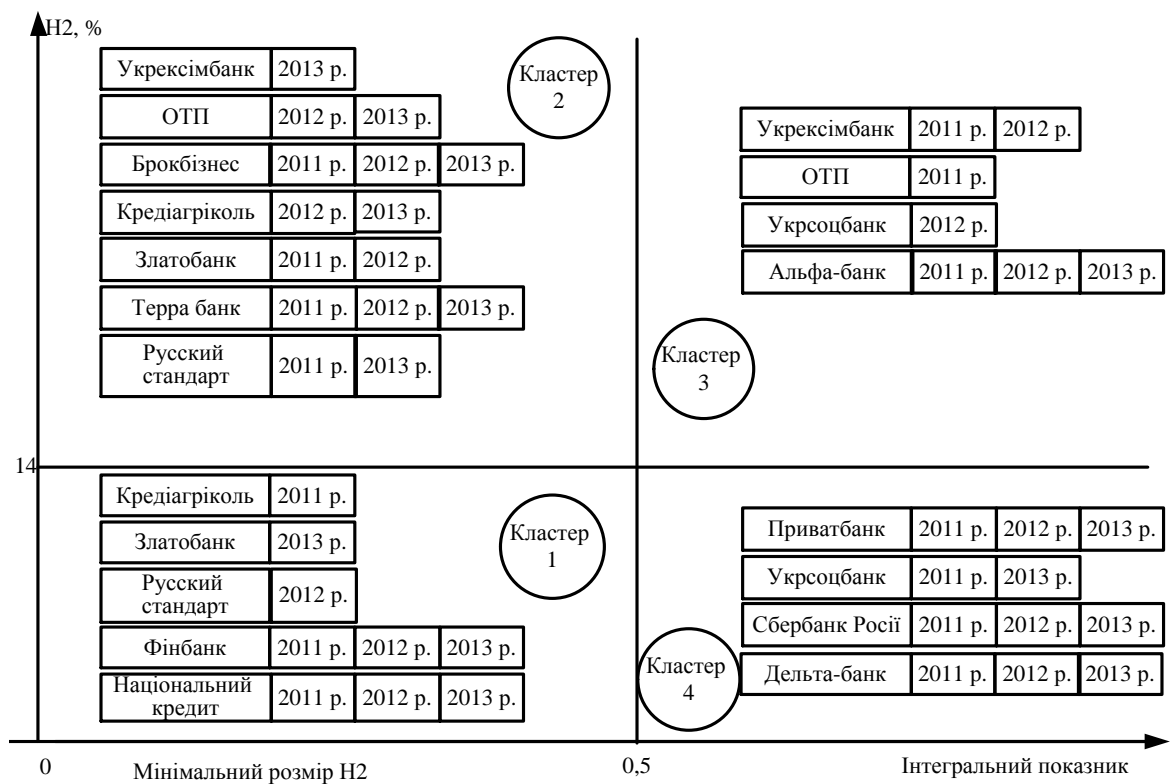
Н2, %

Укрексімбанк | 2013 р.
ОТП | 2012 р. | 2013 р.
Брокбізнес | 2011 р. | 2012 р. | 2013 р.
Кредіагріколь | 2012 р. | 2013 р.
Златобанк | 2011 р. | 2012 р.
Терра банк | 2011 р. | 2012 р. | 2013 р.
Русский стандарт | 2011 р. | 2013 р.

Кластер 2

Укрексімбанк | 2011 р. | 2012 р.
ОТП | 2011 р.
Укрсоцбанк | 2012 р.
Альфа-банк | 2011 р. | 2012 р. | 2013 р.

Кластер 3

14

Кредіагріколь | 2011 р.
Златобанк | 2013 р.
Русский стандарт | 2012 р.
Фінбанк | 2011 р. | 2012 р. | 2013 р.
Національний кредит | 2011 р. | 2012 р. | 2013 р.

Кластер 1

Приватбанк | 2011 р. | 2012 р. | 2013 р.
Укрсоцбанк | 2011 р. | 2013 р.
Сбербанк Росії | 2011 р. | 2012 р. | 2013 р.
Дельта-банк | 2011 р. | 2012 р. | 2013 р.

Кластер 4

0
Мінімальний розмір Н2
0,5
Інтегральний показник